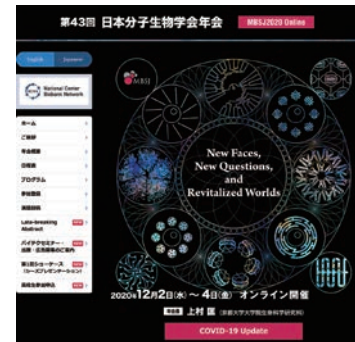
第43回 日本分子生物学会年会 MBSJ2020 Online

English Japanese

National Center Biobank Network

ホーム

ご挨拶

年会概要

日程表

プログラム

参加登録

演題投稿

Late-breaking Abstract

バイテクセミナー・出展・企業展示のご案内

第1回シューターズ（ショートプレゼンテーション）

各種参加申込

MBSJ

New Faces, New Questions, and Revitalized Worlds

2020年12月2日(水)～4日(金) オンライン開催

年会長 上村 匡 (京都大学大学院生命科学研究科)

COVID-19 Update